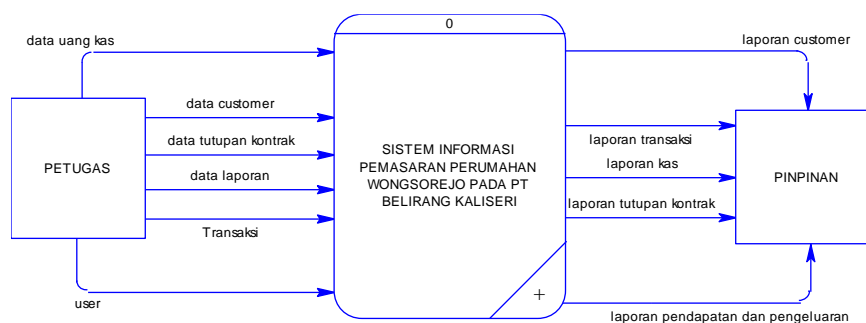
0

data uang kas

laporan customer

data customer

data tutupan kontrak

data laporan

Transaksi

PETUGAS

SISTEM INFORMASI PEMASARAN PERUMAHAN WONGSOREJO PADA PT BELIRANG KALISERI

laporan transaksi

laporan kas

laporan tutupan kontrak

PINPINAN

user

+

laporan pendapatan dan pengeluaran